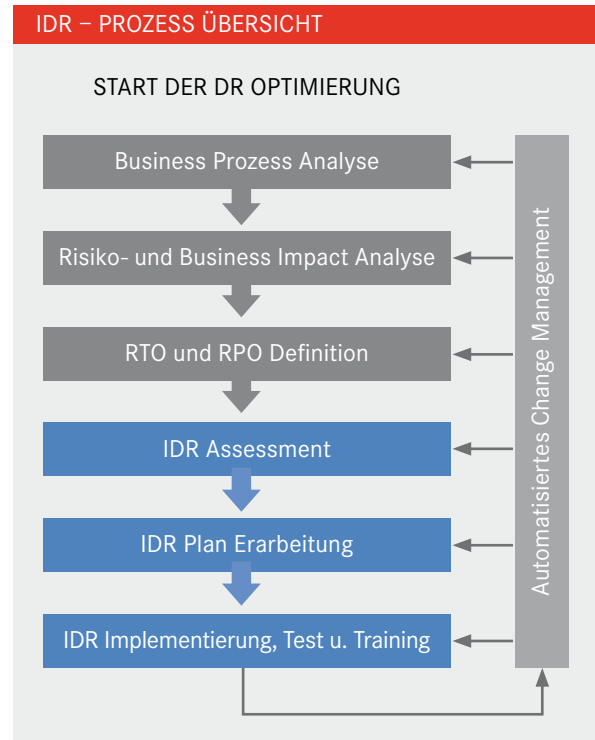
IDR – PROZESS ÜBERSICHT

START DER DR OPTIMIERUNG

Business Prozess Analyse

Risiko- und Business Impact Analyse

RTO und RPO Definition

IDR Assessment

IDR Plan Erarbeitung

IDR Implementierung, Test u. Training

Automatisiertes Change Management